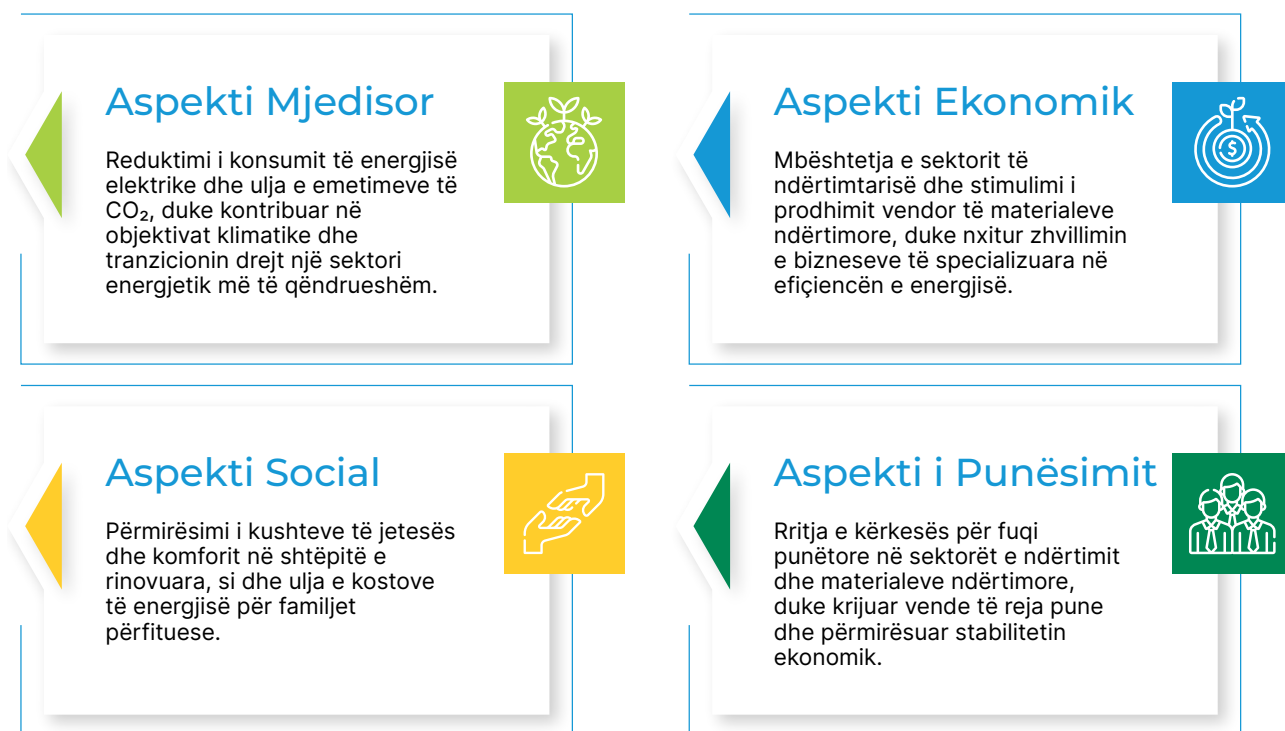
Aspekti Mjedisor

Reduktimi i konsumit të energjisë elektrike dhe ulja e emetimeve të $CO_2$, duke kontribuar në objektivat klimatike dhe tranzicionin drejt një sektori energjetik më të qëndrueshëm.

Aspekti Ekonomik

Mbështetja e sektorit të ndërtimtarisë dhe stimulimi i prodhimit vendor të materialeve ndërtimore, duke nxitur zhvillimin e bizneseve të specializuara në efiçiencën e energjisë.

Aspekti Social

Përmirësimi i kushteve të jetesës dhe komforit në shtëpitë e rinovuara, si dhe ulja e kostove të energjisë për familjet përfituese.

Aspekti i Punësimit

Rritja e kërkesës për fuqi punëtore në sektorët e ndërtimit dhe materialeve ndërtimore, duke krijuar vende të reja pune dhe përmirësuar stabilitetin ekonomik.